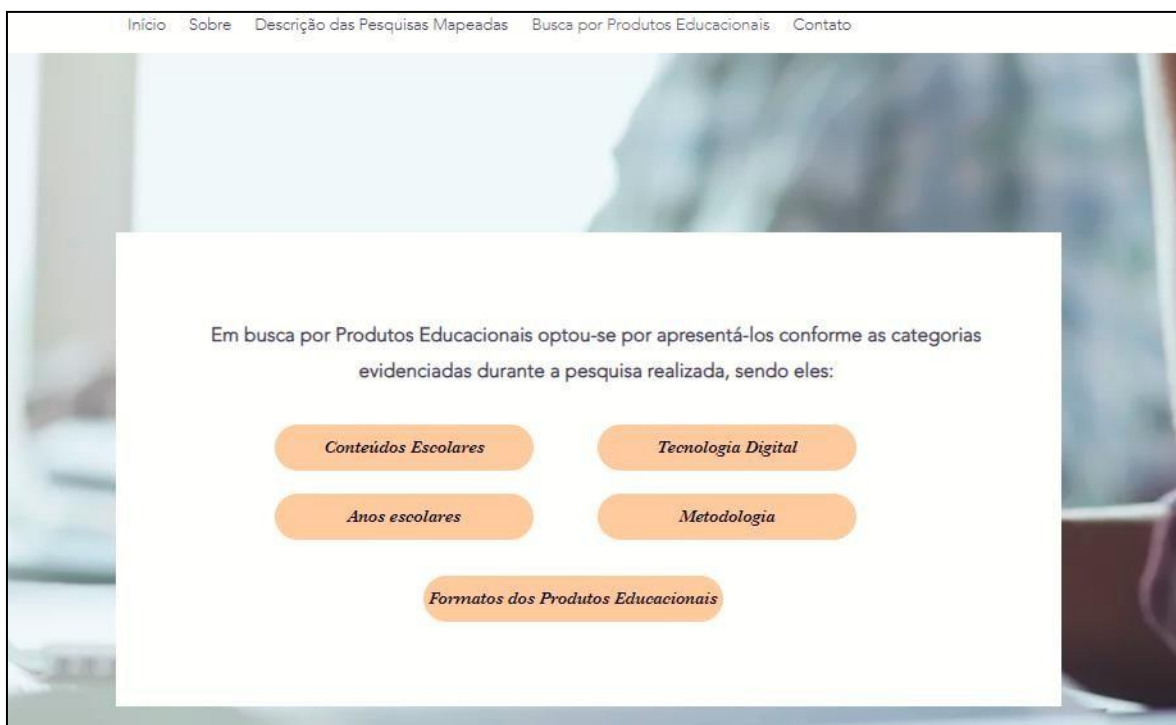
Início Sobre Descrição das Pesquisas Mapeadas Busca por Produtos Educacionais Contato

Em busca por Produtos Educacionais optou-se por apresentá-los conforme as categorias evidenciadas durante a pesquisa realizada, sendo eles:

Conteúdos Escolares

Tecnologia Digital

Anos escolares

Metodologia

Formatos dos Produtos Educacionais